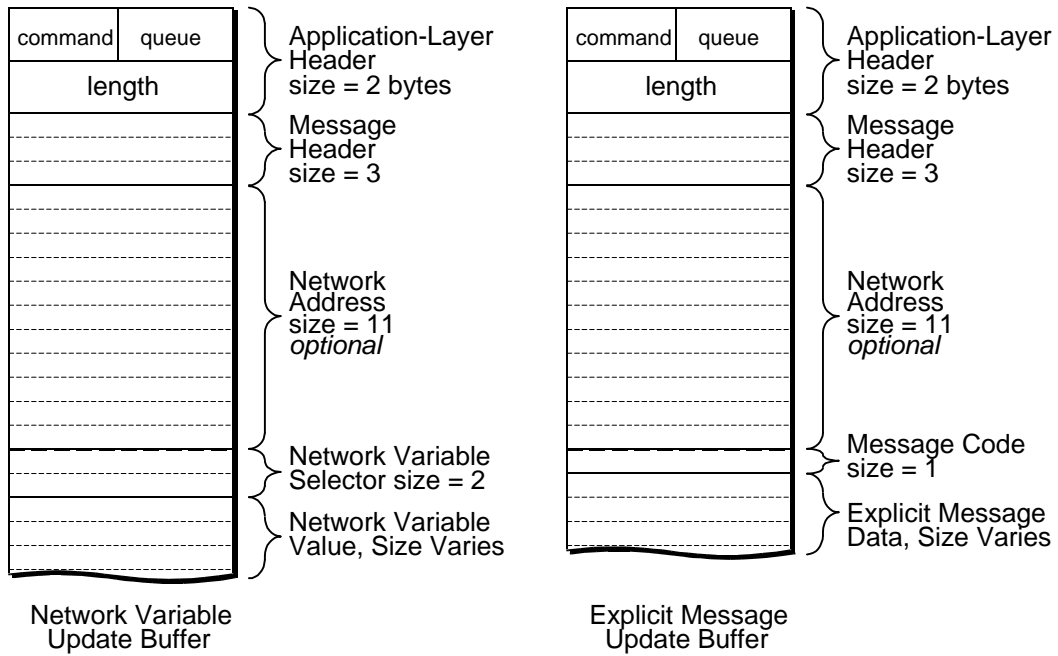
| command | queue |
|---|---|
| length | |

Application-Layer Header size = 2 bytes

Message Header size = 3

Network Address size = 11 *optional*

Network Variable Selector size = 2

Network Variable Value, Size Varies

Network Variable Update Buffer

| command | queue |
|---|---|
| length | |

Application-Layer Header size = 2 bytes

Message Header size = 3

Network Address size = 11 *optional*

Message Code size = 1

Explicit Message Data, Size Varies

Explicit Message Update Buffer